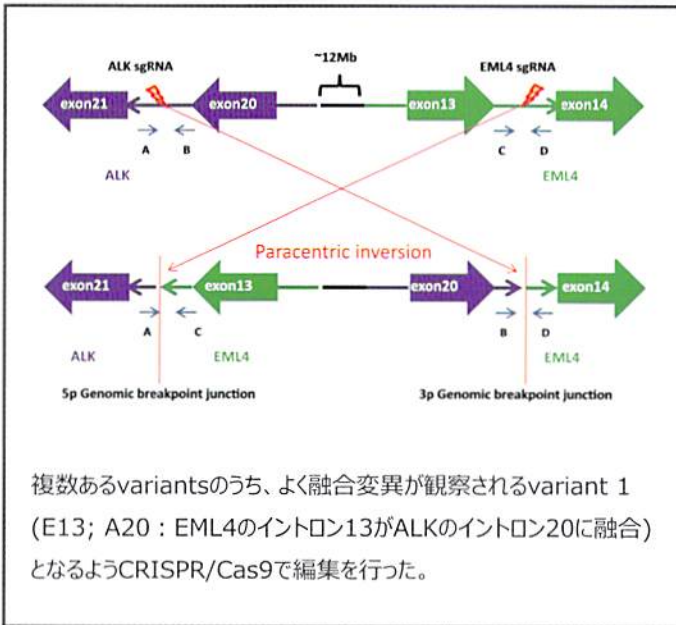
ALK sgRNA

~12Mb

EML4 sgRNA

exon21

exon20

exon13

exon14

A B

C D

ALK

EML4

Paracentric inversion

exon21

exon13

exon20

exon14

A C

B D

ALK

EML4

EML4

ALK

5p Genomic breakpoint junction

3p Genomic breakpoint junction

複数あるvariantsのうち、よく融合変異が観察されるvariant 1 (E13; A20 : EML4のイントロン13がALKのイントロン20に融合)となるようCRISPR/Cas9で編集を行った。